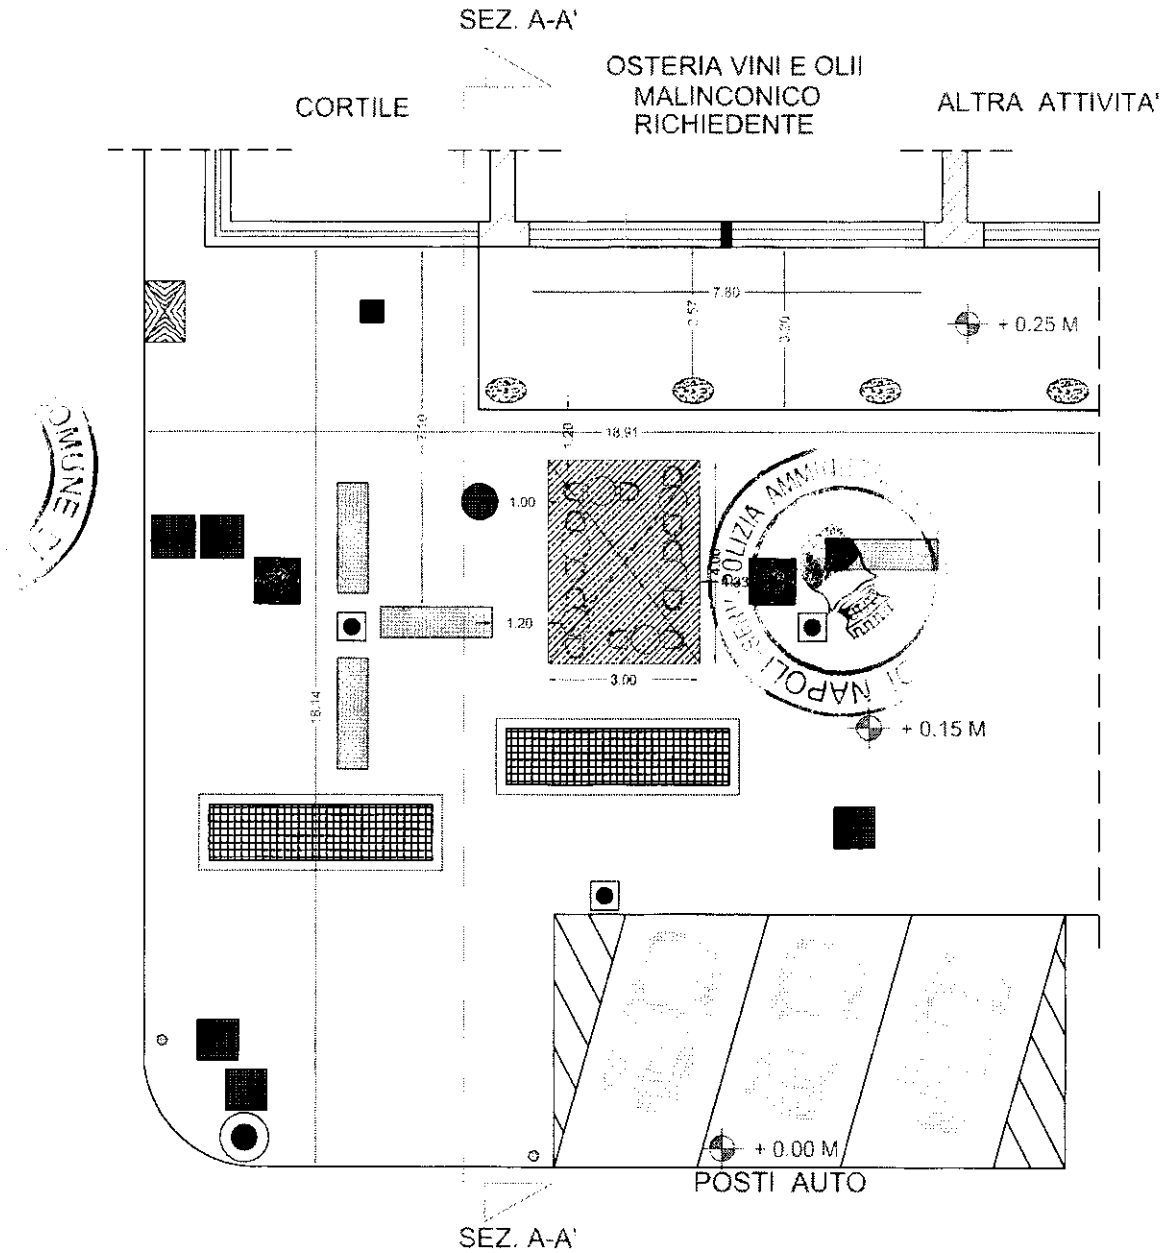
SEZ. A-A'

CORTILE

OSTERIA VINI E OLII MALINCONICO RICHIEDENTE

ALTRA ATTIVITA'

7.80

2.57

3.50

+ 0.25 M

COMUNE

1.20

18.91

7.50

1.00

1.20

4.00

3.00

SERV. POLIZIA AMM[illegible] DI NAPOLI

+ 0.15 M

18.14

+ 0.00 M

POSTI AUTO

SEZ. A-A'